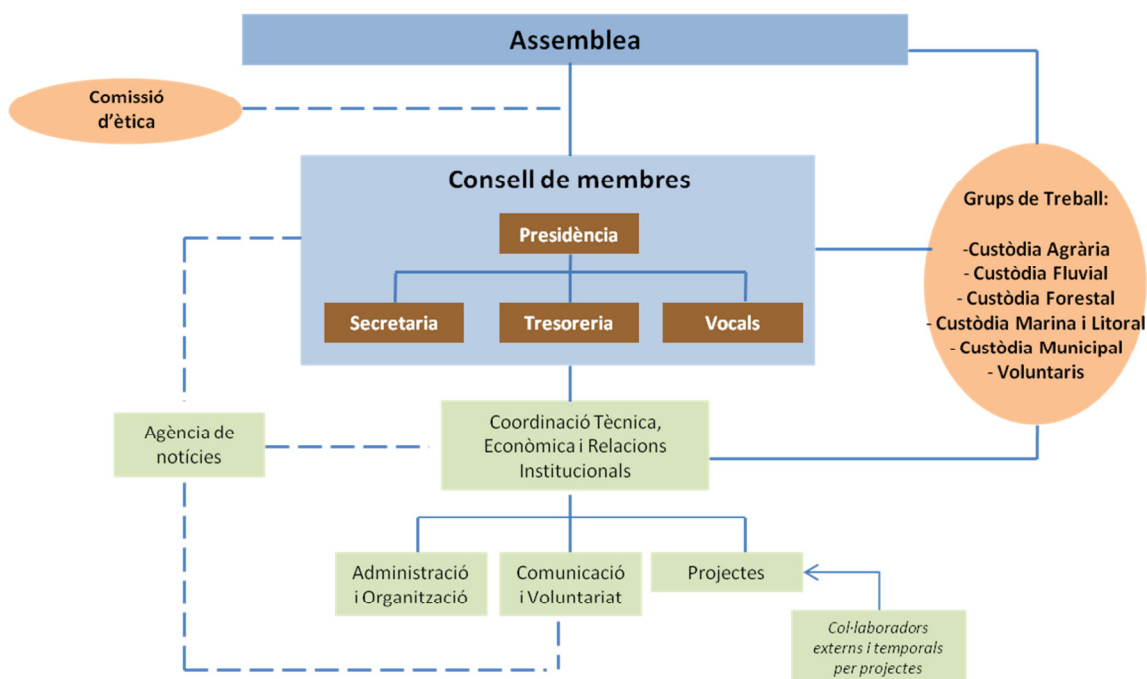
Assemblea

Comissió d'ètica

Consell de membres

Presidència

Secretaria

Tresoreria

Vocals

Grups de Treball:

-Custòdia Agrària
- Custòdia Fluvial
- Custòdia Forestal
- Custòdia Marina i Litoral
- Custòdia Municipal
- Voluntaris

Agència de notícies

Coordinació Tècnica, Econòmica i Relacions Institucionals

Administració i Organització

Comunicació i Voluntariat

Projectes

Col·laboradors externs i temporals per projectes